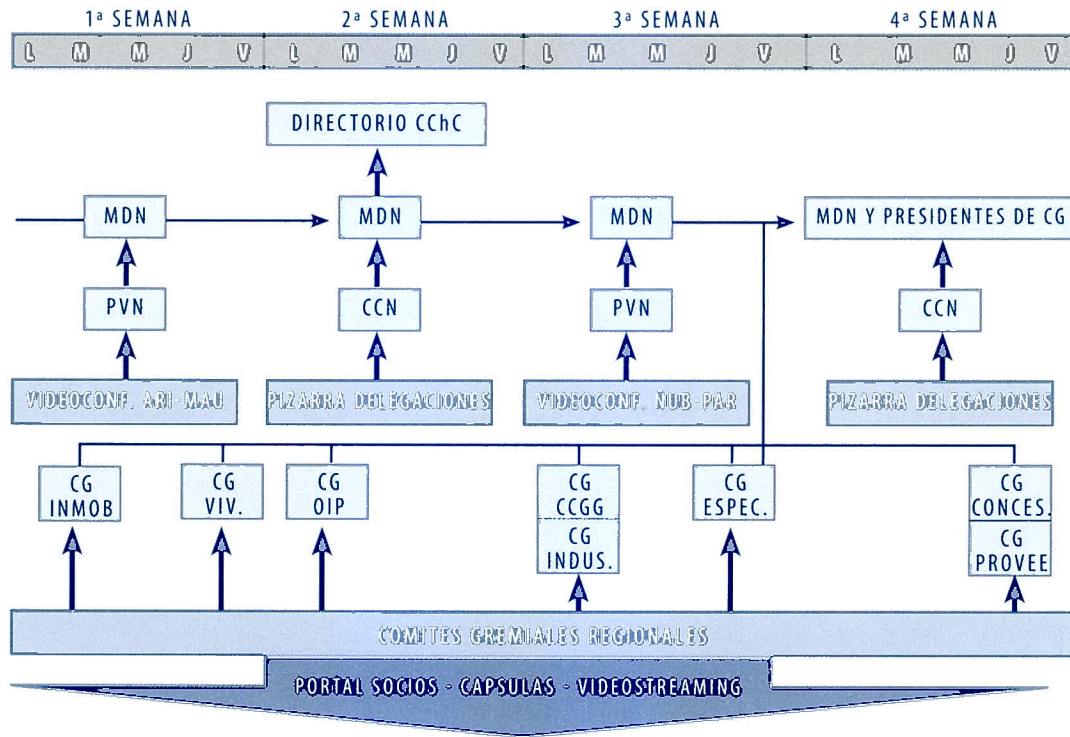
1ª SEMANA 2ª SEMANA 3ª SEMANA 4ª SEMANA

| L | M | M | J | V | L | M | M | J | V | L | M | M | J | V | L | M | M | J | V |
|---|---|---|---|---|---|---|---|---|---|---|---|---|---|---|---|---|---|---|---|

DIRECTORIO CChC

MDN

MDN

MDN

MDN Y PRESIDENTES DE CG

PVN

CCN

PVN

CCN

VIDEOCONF. ARI-MAU

PIZARRA DELEGACIONES

VIDEOCONF. ÑUB-PAR

PIZARRA DELEGACIONES

CG INMOB

CG VIV.

CG OIP

CG CCGG

CG INDUS.

CG ESPEC.

CG CONCES.

CG PROVEE

COMITES GREMIALES REGIONALES

PORTAL SOCIOS - CAPSULAS - VIDEOSTREAMING